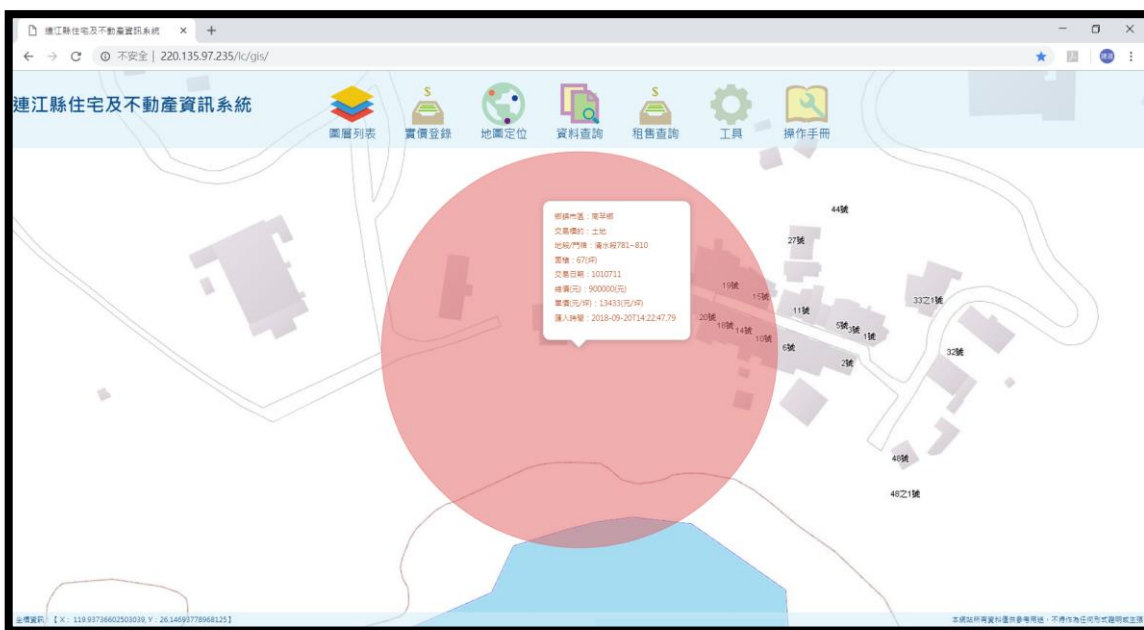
連江縣住宅及不動產資訊系統 ×
不安全 | 220.135.97.235/lc/gis/

連江縣住宅及不動產資訊系統
圖層列表 實價登錄 地圖定位 資料查詢 租售查詢 工具 操作手冊

鄉鎮市區：南竿鄉
交易標的：土地
地段/門牌：清水段781~810
面積：67(坪)
交易日期：1010711
總價(元)：900000(元)
單價(元/坪)：13433(元/坪)
匯入時間：2018-09-20T14:22:47.79

44號
27號
19號
15號
11號
33之1號
20號
18號
14號
10號
5號
3號
1號
6號
2號
32號
46號
48之1號

坐標資訊：【X：119.93736602503039, Y：26.146937789681251】
本網站所有資料僅供參考用途，不得作為任何形式證明或主張